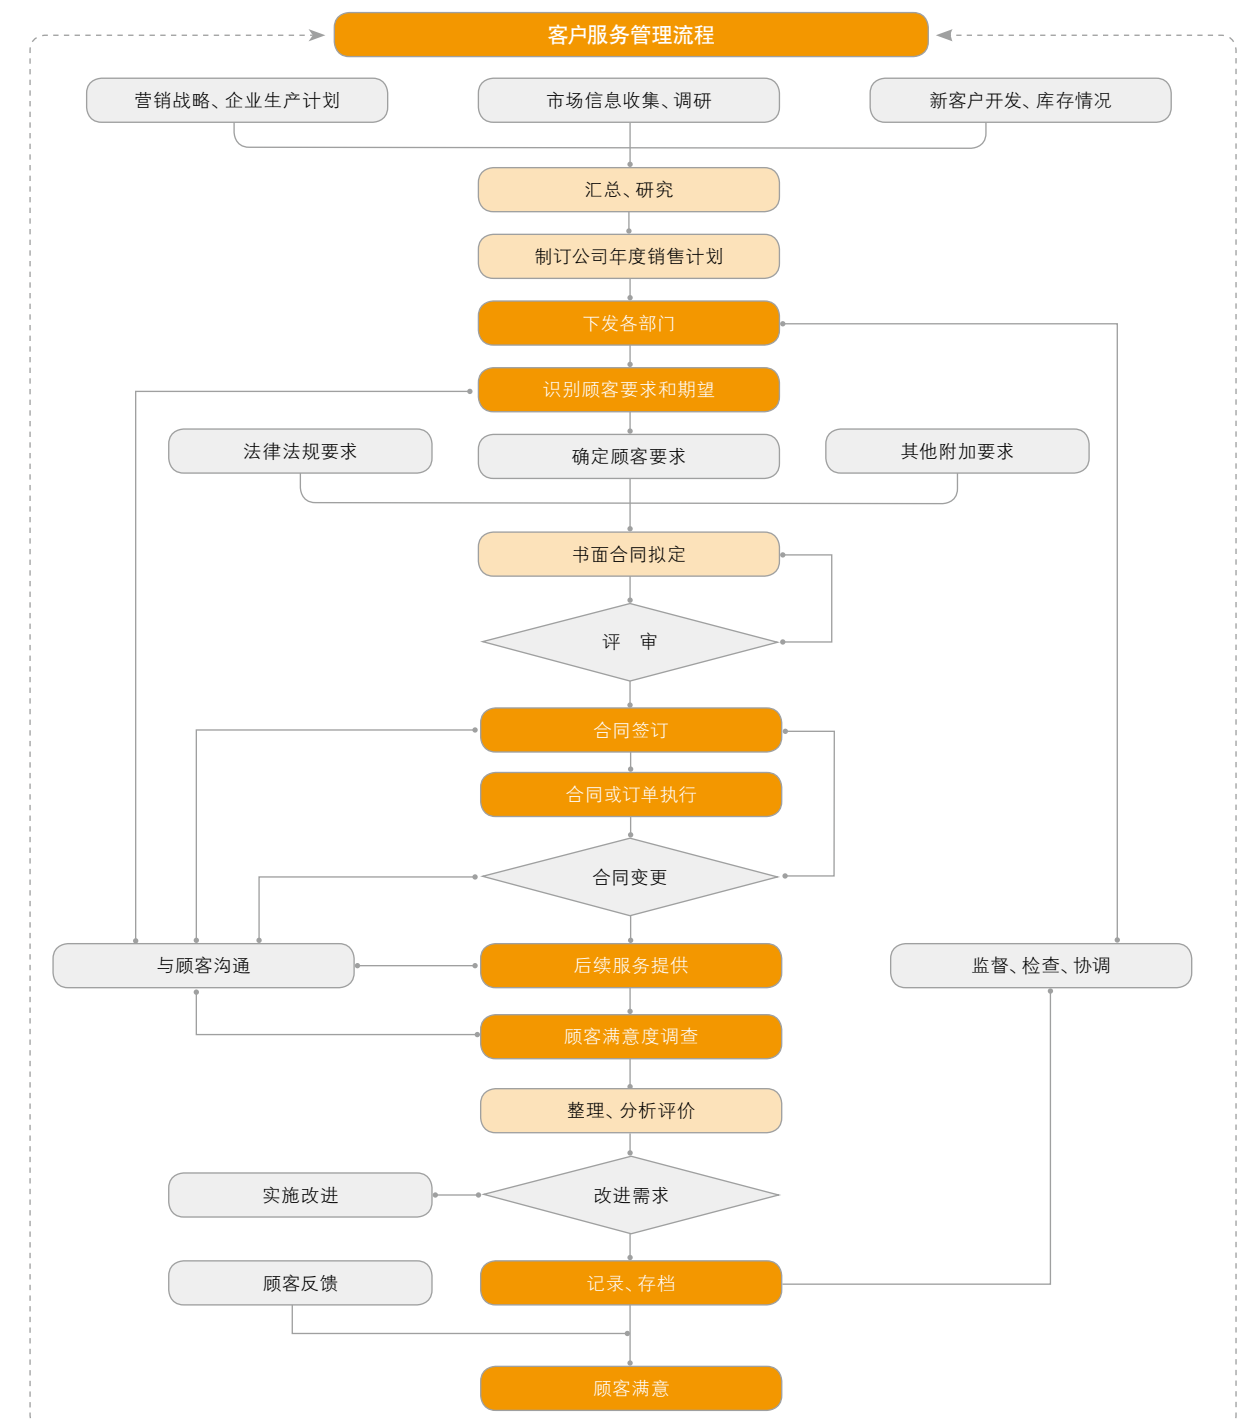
客户服务管理流程

营销战略、企业生产计划

市场信息收集、调研

新客户开发、库存情况

汇总、研究

制订公司年度销售计划

下发各部门

识别顾客要求和期望

法律法规要求

确定顾客要求

其他附加要求

书面合同拟定

评 审

合同签订

合同或订单执行

合同变更

与顾客沟通

后续服务提供

监督、检查、协调

顾客满意度调查

整理、分析评价

实施改进

改进需求

顾客反馈

记录、存档

顾客满意